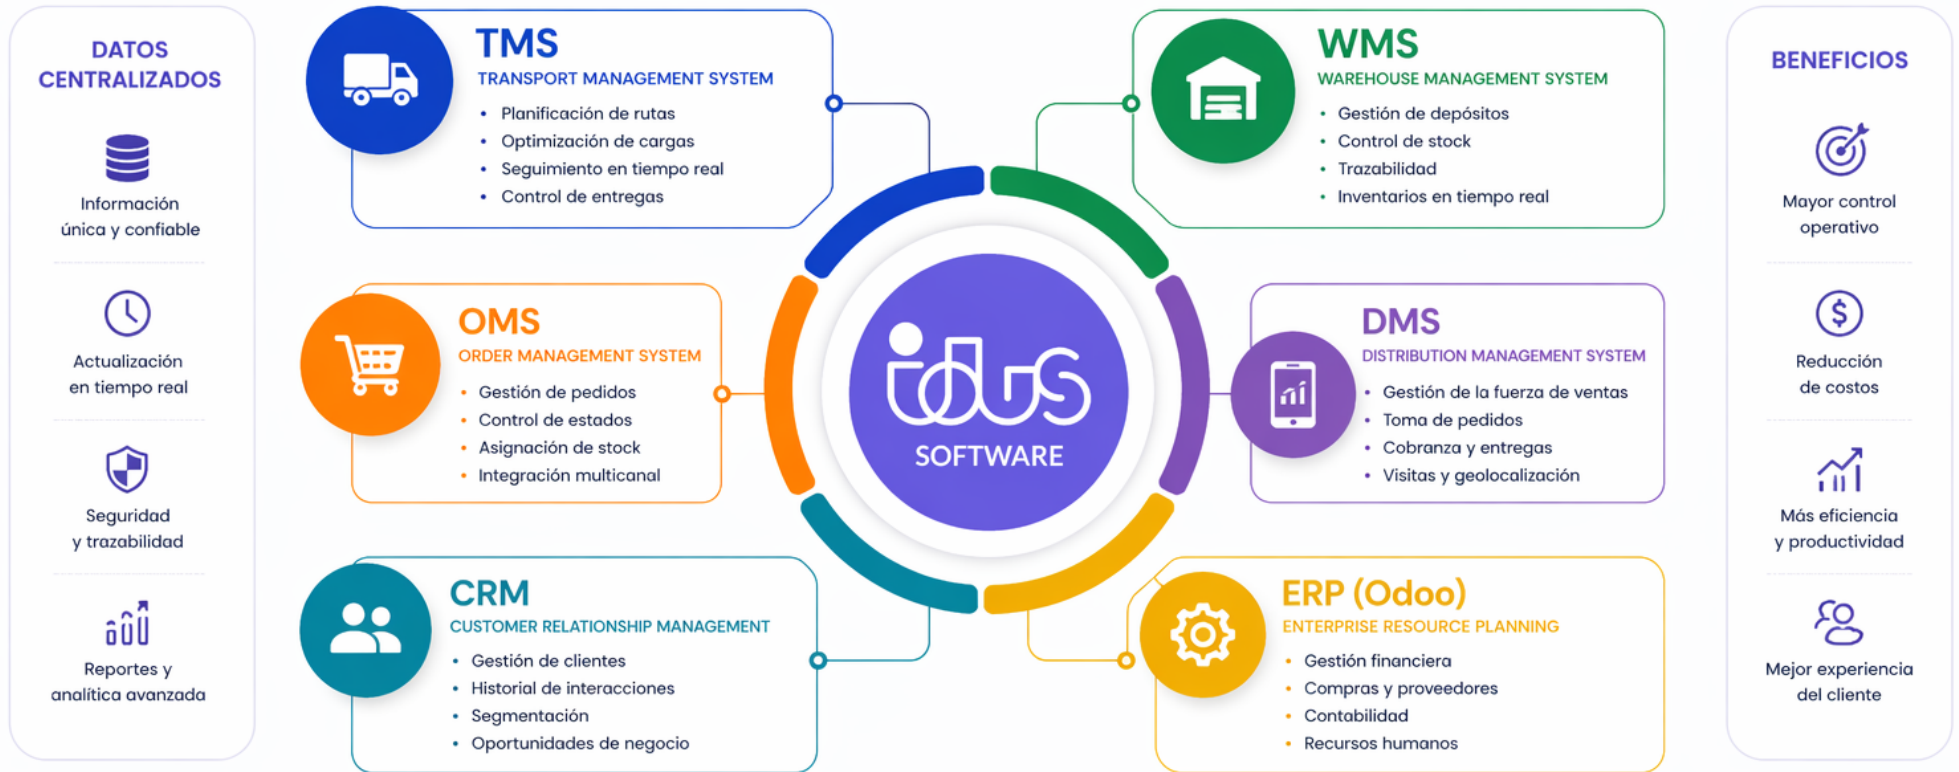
DATOS CENTRALIZADOS

Información única y confiable

Actualización en tiempo real

Seguridad y trazabilidad

Reportes y analítica avanzada

TMS
TRANSPORT MANAGEMENT SYSTEM
• Planificación de rutas
• Optimización de cargas
• Seguimiento en tiempo real
• Control de entregas

OMS
ORDER MANAGEMENT SYSTEM
• Gestión de pedidos
• Control de estados
• Asignación de stock
• Integración multicanal

CRM
CUSTOMER RELATIONSHIP MANAGEMENT
• Gestión de clientes
• Historial de interacciones
• Segmentación
• Oportunidades de negocio

idus
SOFTWARE

WMS
WAREHOUSE MANAGEMENT SYSTEM
• Gestión de depósitos
• Control de stock
• Trazabilidad
• Inventarios en tiempo real

DMS
DISTRIBUTION MANAGEMENT SYSTEM
• Gestión de la fuerza de ventas
• Toma de pedidos
• Cobranza y entregas
• Visitas y geolocalización

ERP (Odoo)
ENTERPRISE RESOURCE PLANNING
• Gestión financiera
• Compras y proveedores
• Contabilidad
• Recursos humanos

BENEFICIOS

Mayor control operativo

Reducción de costos

Más eficiencia y productividad

Mejor experiencia del cliente